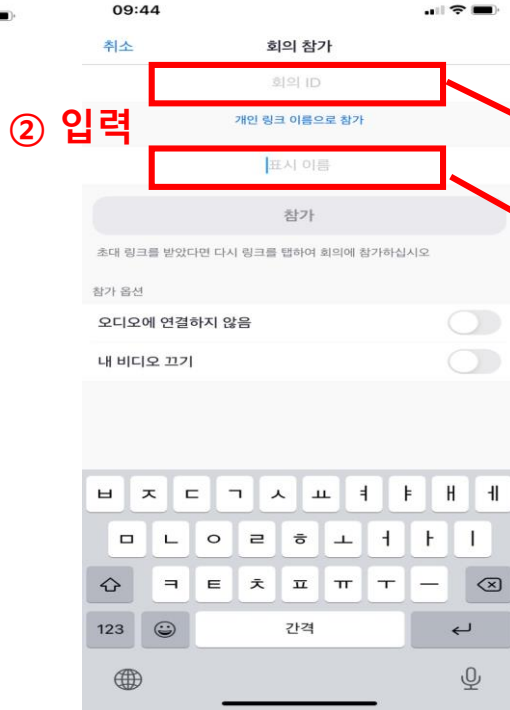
09:44

취소

회의 참가

② 입력

회의 ID

개인 링크 이름으로 참가

표시 이름

참가

초대 링크를 받았다면 다시 링크를 탭하여 회의에 참가하십시오

참가 옵션

오디오에 연결하지 않음

내 비디오 끄기

ㅂ ㅈ ㄷ ㄱ ㅅ ㅛ ㅕ ㅑ ㅐ ㅔ

ㅁ ㄴ ㅇ ㄹ ㅎ ㅗ ㅓ ㅏ ㅣ

ㅋ ㅌ ㅊ ㅍ ㅠ ㅜ ㅡ

123

간격